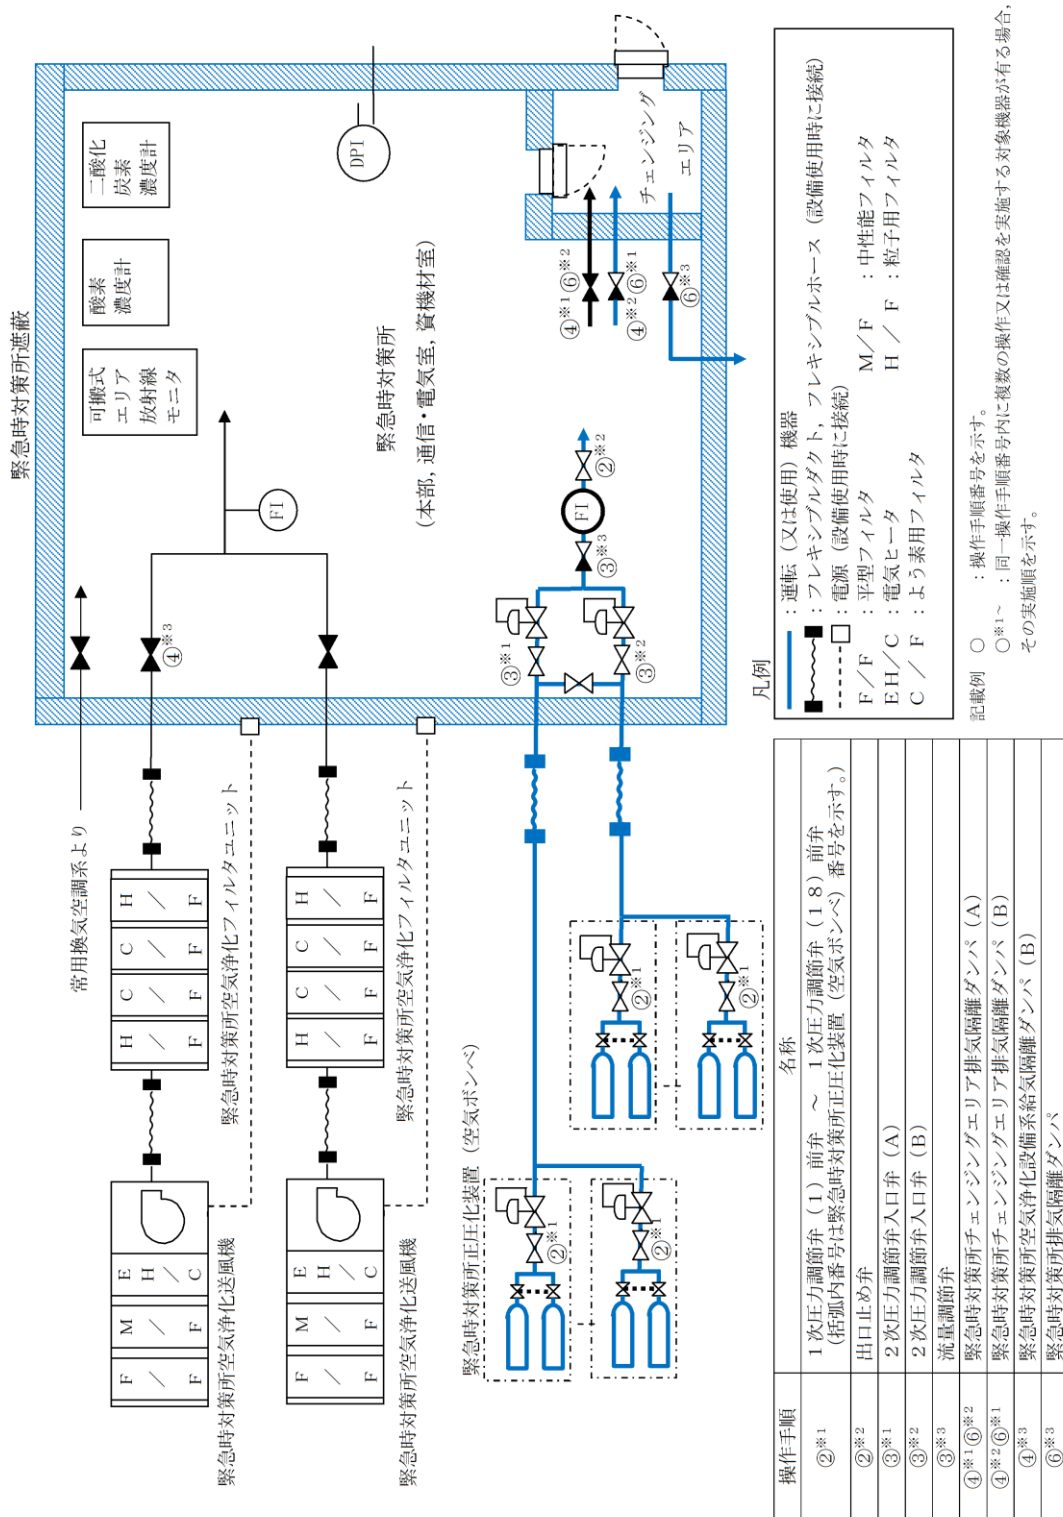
緊急時対策所遮蔽

二酸化炭素濃度計

酸素濃度計

可搬式エリア放射線モニタ

DPI

チェンジングエリア

緊急時対策所
（本部，通信・電気室，資機材室）

FI

FI

④※3

③※1

③※2

③※3

②※2

④※1⑥※2

④※2⑥※1

⑥※3

常用換気空調系より

緊急時対策所空気浄化フィルタユニット

緊急時対策所空気浄化フィルタユニット

緊急時対策所空気浄化送風機

緊急時対策所空気浄化送風機

緊急時対策所正圧化装置（空気ボンベ）

②※1

F / F　M / F　E H / C
F / F　M / F　E H / C

H / F　C / F　C / F　H / F
H / F　C / F　C / F　H / F

凡例
：運転（又は使用）機器
：フレキシブルダクト，フレキシブルホース（設備使用時に接続）
：電源（設備使用時に接続）
F / F　：平型フィルタ　　M / F　：中性能フィルタ
E H / C　：電気ヒータ　　H / F　：粒子用フィルタ
C / F　：よう素用フィルタ

記載例　○　：操作手順番号を示す。
○※1～　：同一操作手順番号内に複数の操作又は確認を実施する対象機器が有る場合，その実施順を示す。

| 操作手順 | 名称 |
|---|---|
| ②※1 | 1次圧力調節弁（1）前弁 ～ 1次圧力調節弁（18）前弁<br>（括弧内番号は緊急時対策所正圧化装置（空気ボンベ）番号を示す。） |
| ②※2 | 出口止め弁 |
| ③※1 | 2次圧力調節弁入口弁（A） |
| ③※2 | 2次圧力調節弁入口弁（B） |
| ③※3 | 流量調節弁 |
| ④※1⑥※2 | 緊急時対策所チェンジングエリア排気隔離ダンパ（A） |
| ④※2⑥※1 | 緊急時対策所チェンジングエリア排気隔離ダンパ（B） |
| ④※3 | 緊急時対策所空気浄化設備系給気隔離ダンパ（B） |
| ⑥※3 | 緊急時対策所排気隔離ダンパ |